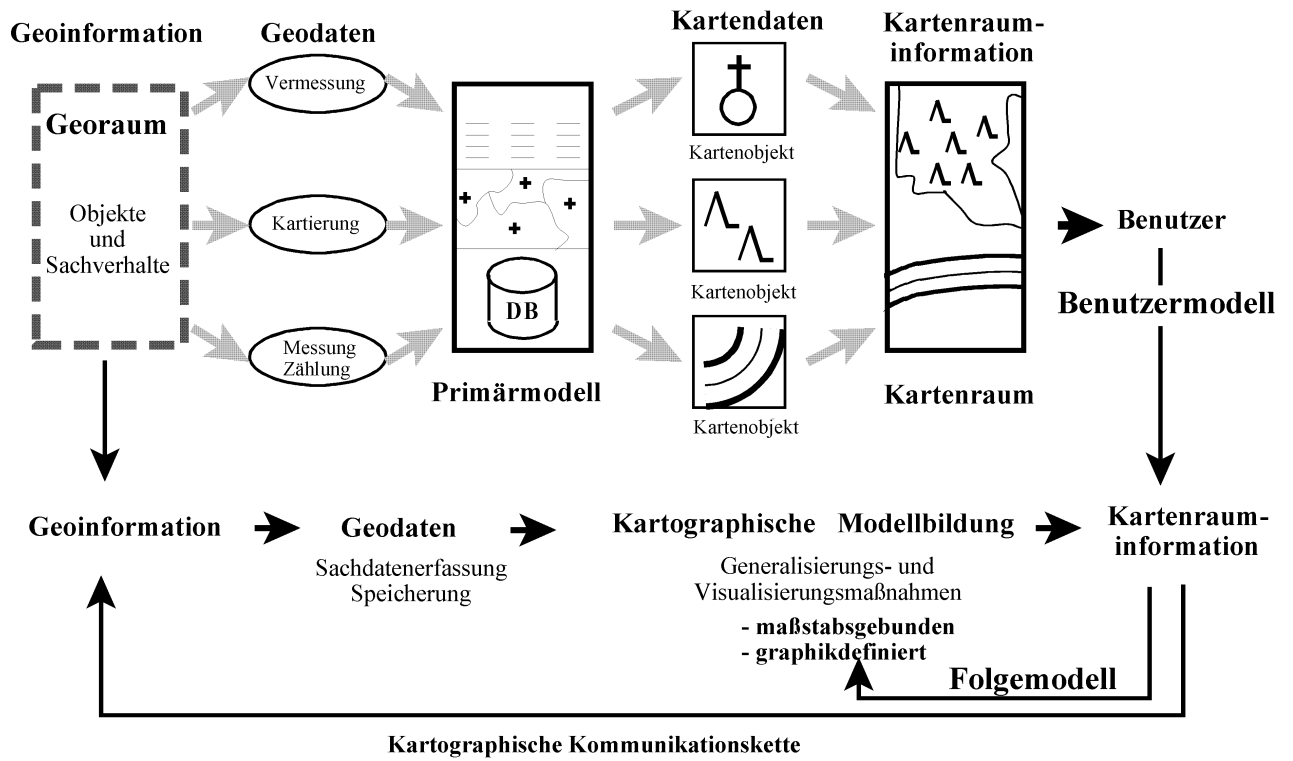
Geoinformation

Geodaten

Kartendaten

Kartenraum-information

Georaum

Objekte und Sachverhalte

Vermessung

Kartierung

Messung Zählung

DB

Primärmodell

Kartenobjekt

Kartenobjekt

Kartenobjekt

Kartenraum

Benutzer

Benutzermodell

Geoinformation

Geodaten

Sachdatenerfassung
Speicherung

Kartographische Modellbildung

Generalisierungs- und Visualisierungsmaßnahmen

- maßstabsgebunden
- graphikdefiniert

Kartenraum-information

Folgemodell

Kartographische Kommunikationskette